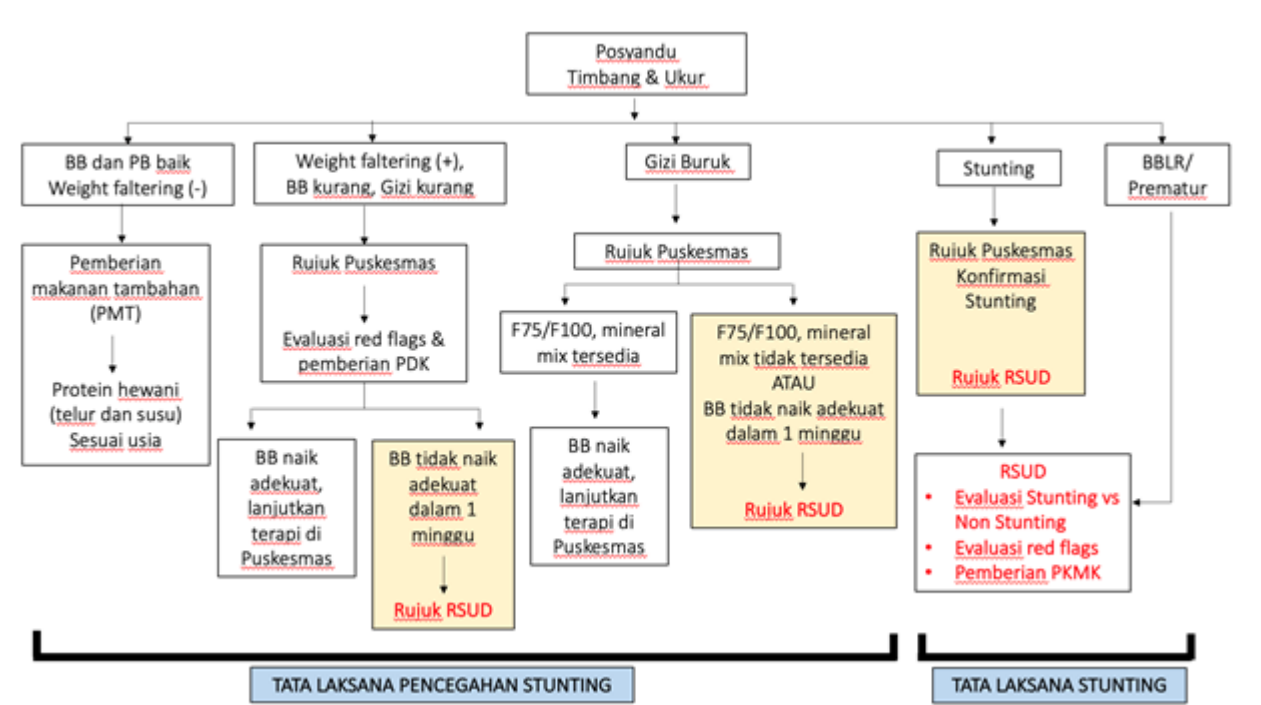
Posyandu
Timbang & Ukur

BB dan PB baik
Weight faltering (-)

Pemberian makanan tambahan (PMT)

Protein hewani (telur dan susu) Sesuai usia

Weight faltering (+),
BB kurang, Gizi kurang

Rujuk Puskesmas

Evaluasi red flags & pemberian PDK

BB naik adekuat, lanjutkan terapi di Puskesmas

BB tidak naik adekuat dalam 1 minggu

Rujuk RSUD

Gizi Buruk

Rujuk Puskesmas

F75/F100, mineral mix tersedia

BB naik adekuat, lanjutkan terapi di Puskesmas

F75/F100, mineral mix tidak tersedia
ATAU
BB tidak naik adekuat dalam 1 minggu

Rujuk RSUD

Stunting

Rujuk Puskesmas Konfirmasi Stunting

Rujuk RSUD

BBLR/ Prematur

RSUD
• Evaluasi Stunting vs Non Stunting
• Evaluasi red flags
• Pemberian PKMK

TATA LAKSANA PENCEGAHAN STUNTING

TATA LAKSANA STUNTING